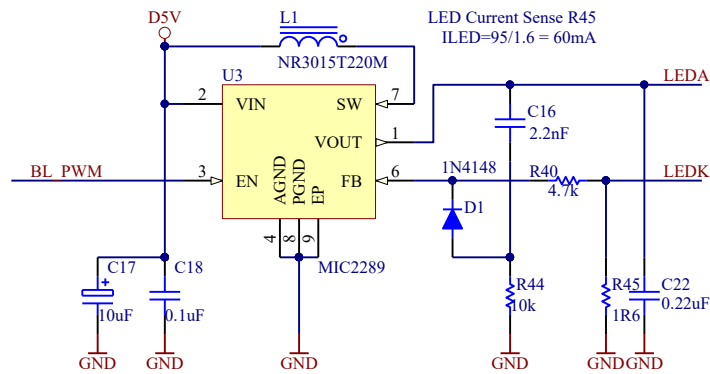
D5V

L1

NR3015T220M

LED Current Sense R45
ILED=95/1.6 = 60mA

U3

2 VIN

SW 7

VOUT 1

LEDA

C16
2.2nF

BL_PWM

3 EN

AGND
PGND
EP

FB 6

1N4148

R40
4.7k

LEDK

D1

4 8 9

MIC2289

C17
10uF

C18
0.1uF

R44
10k

R45
1R6

C22
0.22uF

GND

GND

GND

GND

GND

GND